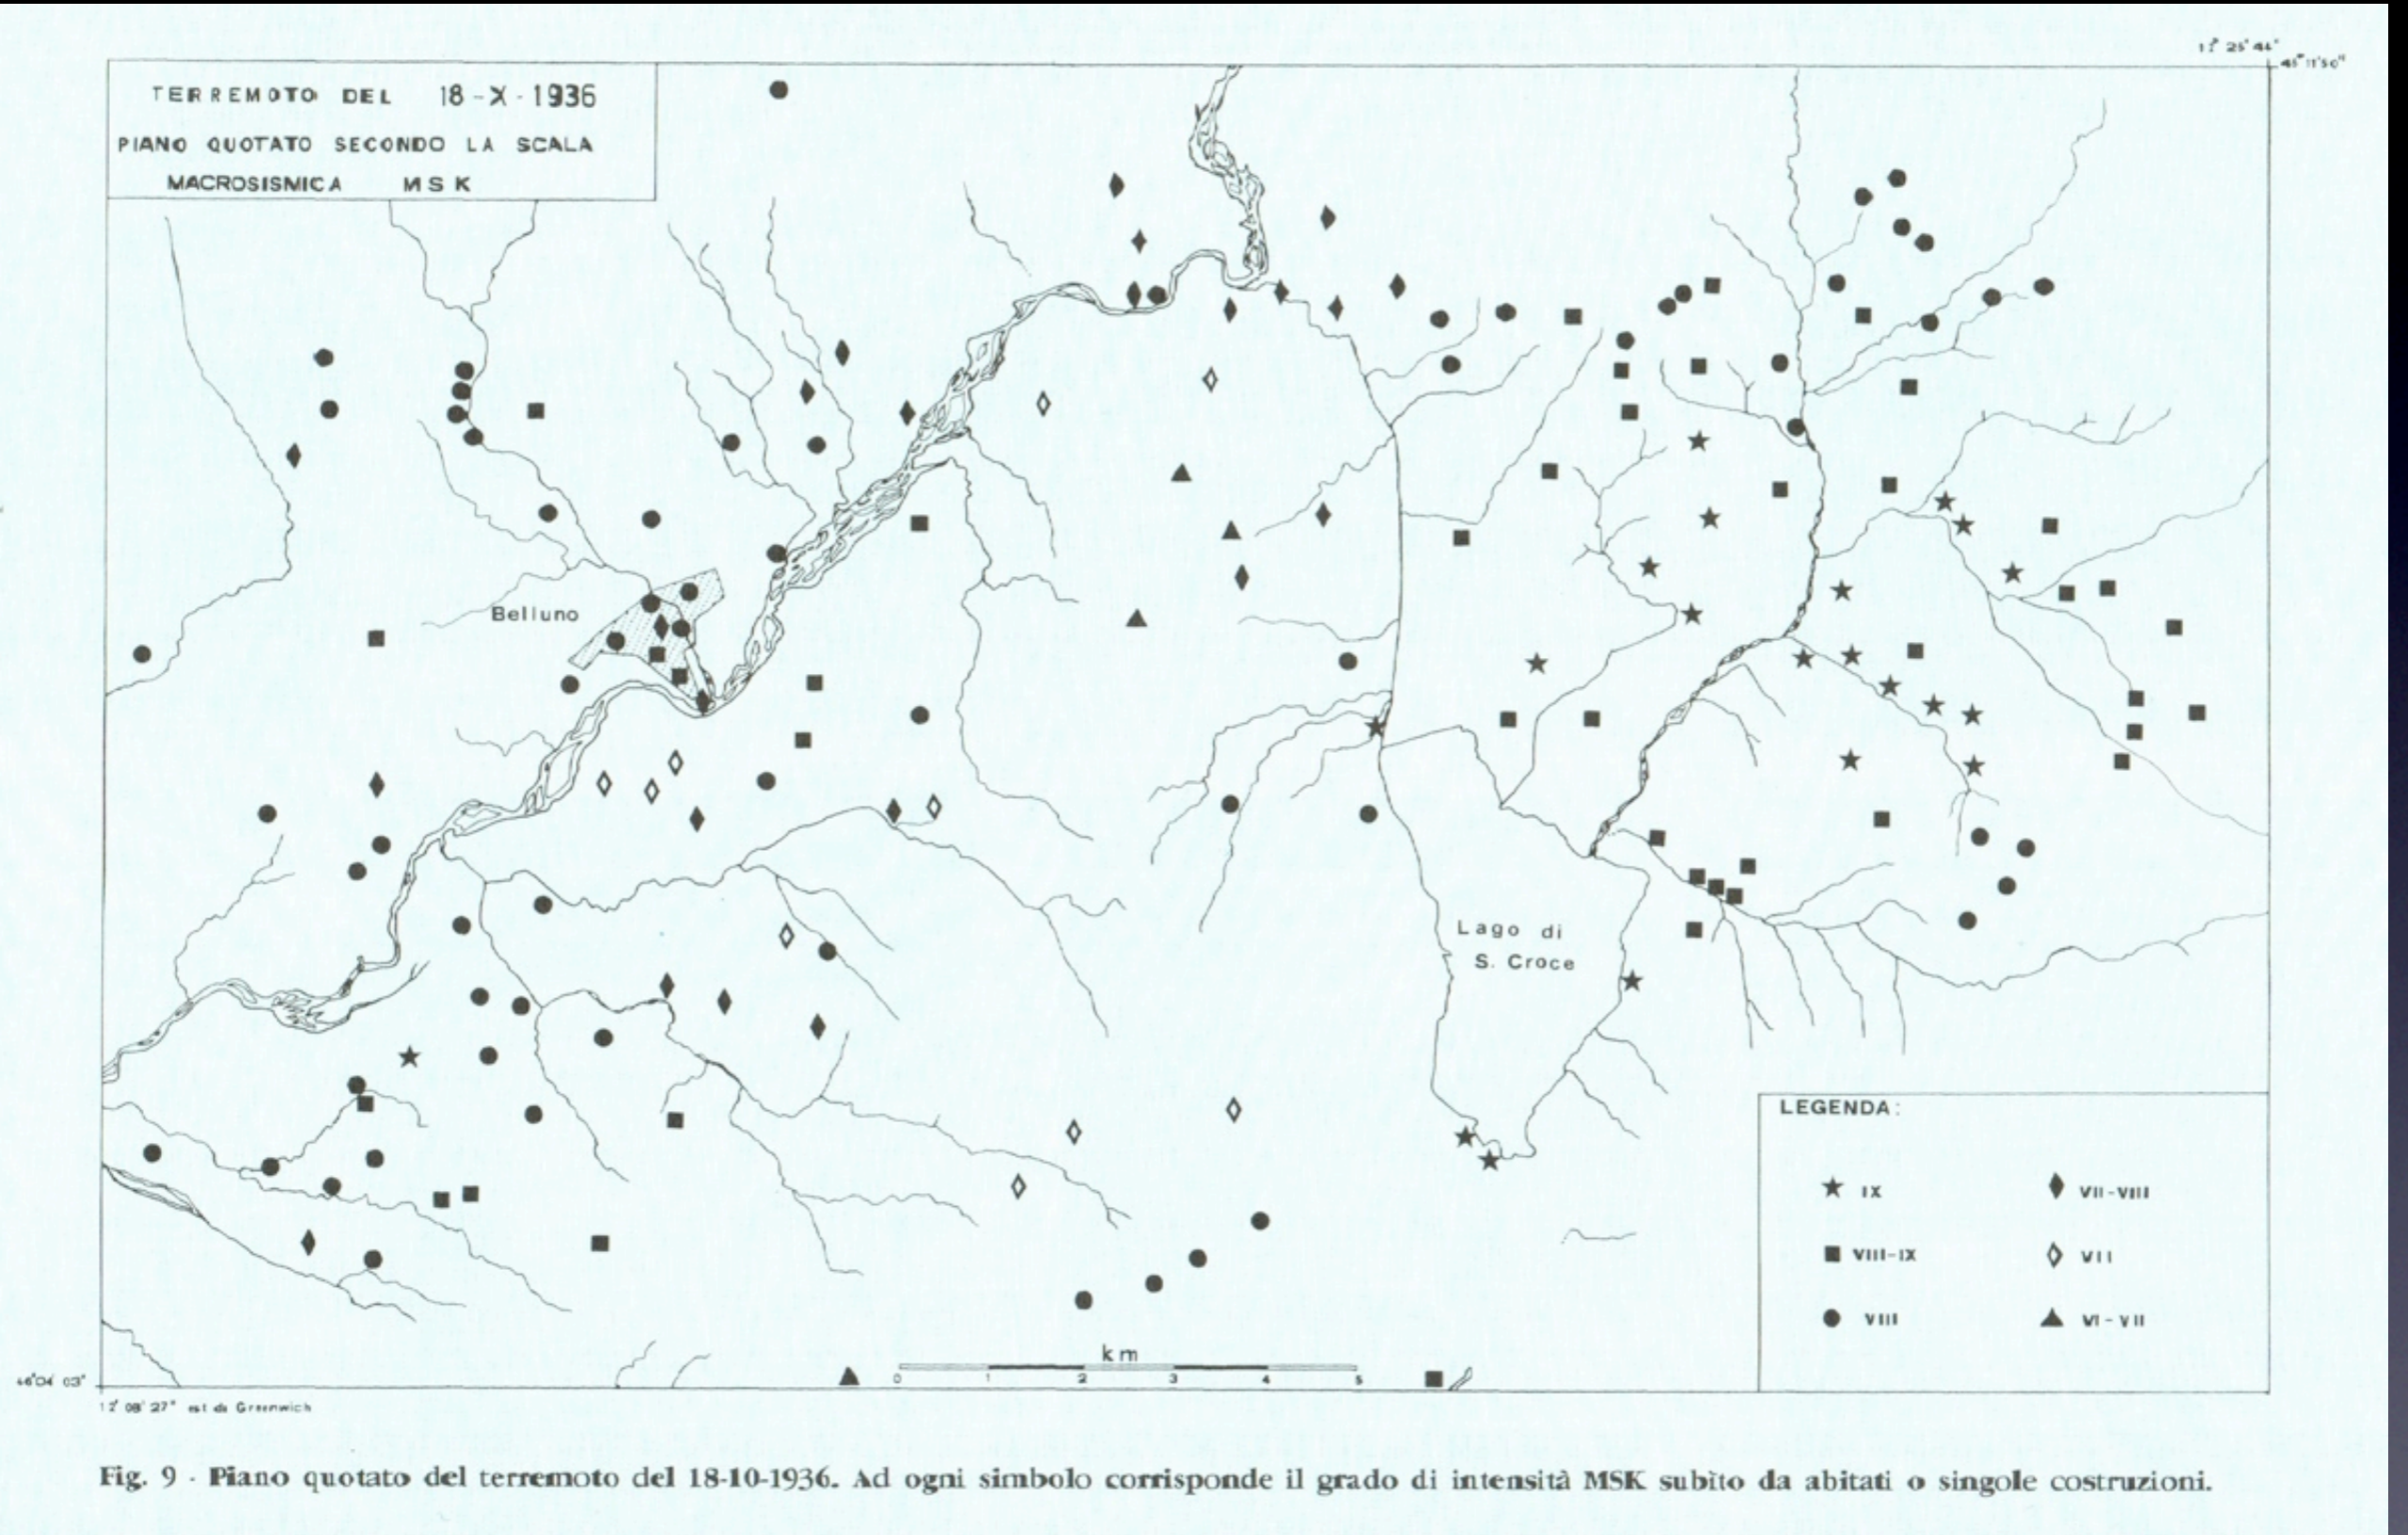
TERREMOTO DEL 18-X-1936
PIANO QUOTATO SECONDO LA SCALA
MACROSISMICA MSK

12° 25' 44"
46° 11' 50"

Belluno

Lago di
S. Croce

LEGENDA:

IX
VII-VIII
VIII-IX
VII
VIII
VI-VII

km
0 1 2 3 4 5

46° 04' 03"
12° 08' 27" est da Greenwich

Fig. 9 · Piano quotato del terremoto del 18-10-1936. Ad ogni simbolo corrisponde il grado di intensità MSK subito da abitati o singole costruzioni.